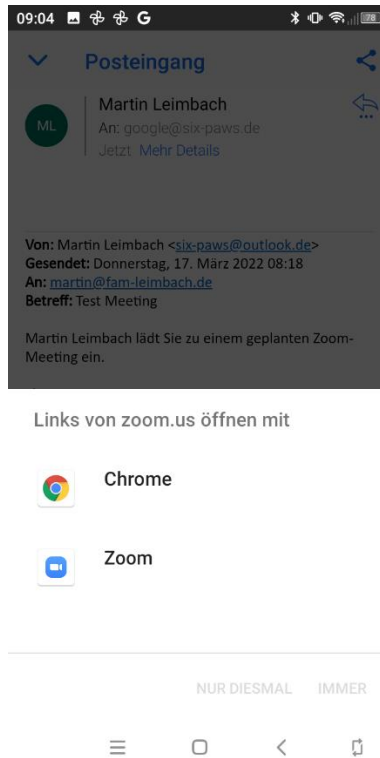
09:04 G 78

Posteingang

ML
Martin Leimbach
An: google@six-paws.de
Jetzt Mehr Details

Von: Martin Leimbach <six-paws@outlook.de>
Gesendet: Donnerstag, 17. März 2022 08:18
An: martin@fam-leimbach.de
Betreff: Test Meeting

Martin Leimbach lädt Sie zu einem geplanten Zoom-Meeting ein.

Links von zoom.us öffnen mit

Chrome

Zoom

NUR DIESMAL IMMER